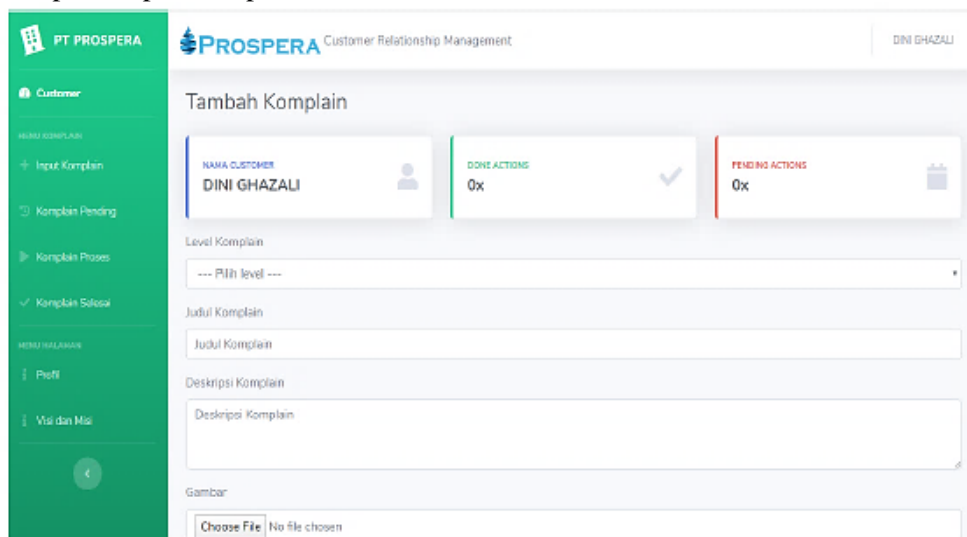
PT PROSPERA

Customer

MENU KOMPLAIN

Input Komplain

Komplain Pending

Komplain Proses

Komplain Selesai

MENU HALAMAN

Profil

Visi dan Misi

PROSPERA Customer Relationship Management

DINI GHAZALI

Tambah Komplain

NAMA CUSTOMER
DINI GHAZALI

DONE ACTIONS
0x

PENDING ACTIONS
0x

Level Komplain

--- Pilih level ---

Judul Komplain

Judul Komplain

Deskripsi Komplain

Deskripsi Komplain

Gambar

Choose File No file chosen